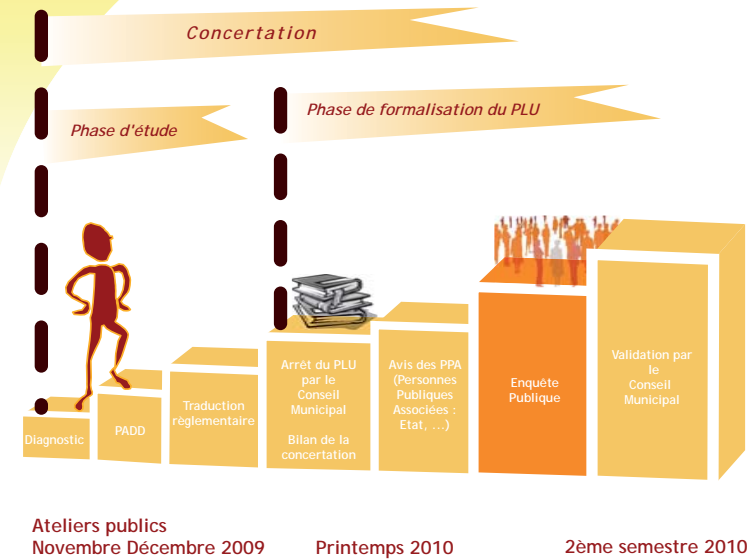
Concertation

Phase d'étude

Phase de formalisation du PLU

Diagnostic

PADD

Traduction réglementaire

Arrêt du PLU par le Conseil Municipal

Bilan de la concertation

Avis des PPA (Personnes Publiques Associées : Etat, ...)

Enquête Publique

Validation par le Conseil Municipal

Ateliers publics
Novembre Décembre 2009

Printemps 2010

2ème semestre 2010